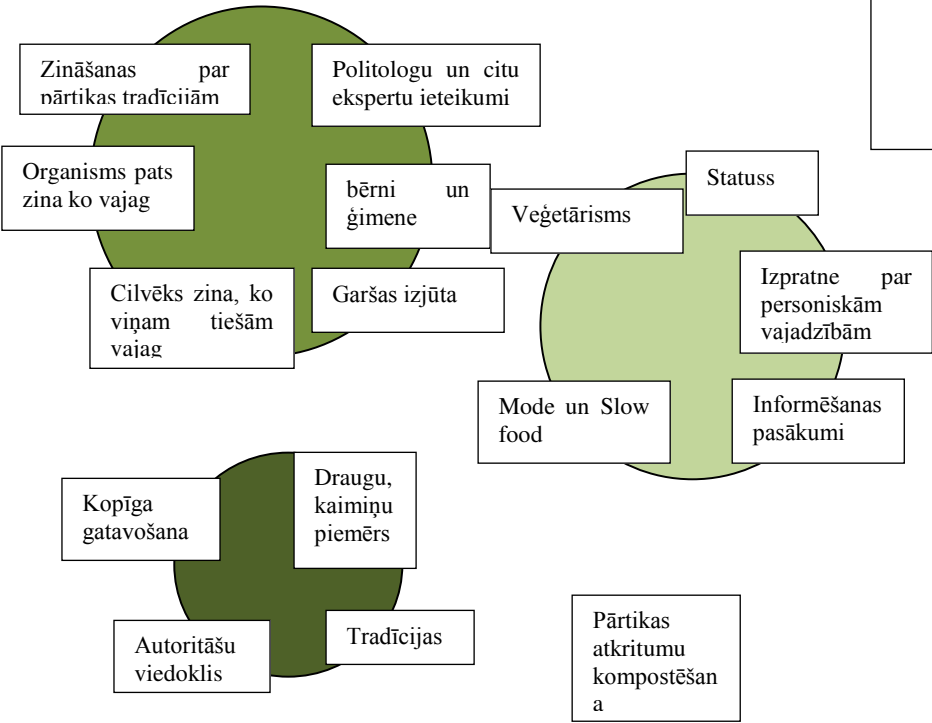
Zināšanas par pārtikas tradīcijām

Politologu un citu ekspertu ieteikumi

Organisms pats zina ko vajag

bērni un ģimene

Cilvēks zina, ko viņam tiešām vajag

Garšas izjūta

Statuss

Veģetārisms

Izpratne par personiskām vajadzībām

Mode un Slow food

Informēšanas pasākumi

Kopīga gatavošana

Draugu, kaimiņu piemērs

Autoritāšu viedoklis

Tradīcijas

Pārtikas atkritumu kompostēšan a